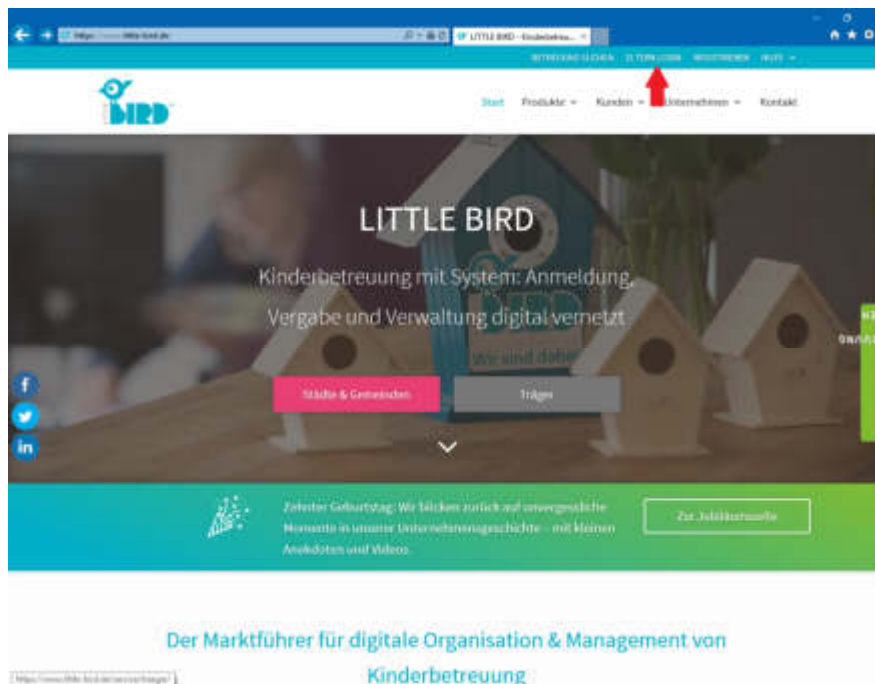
https://www.little-bird.de

LITTLE BIRD - Kinderbetreu...

BETREUUNG SUCHEN ELTERN LOGIN REGISTRIEREN HILFE

BIRD

Start Produkte Kunden Unternehmen Kontakt

LITTLE BIRD

Kinderbetreuung mit System: Anmeldung, Vergabe und Verwaltung digital vernetzt

Wir sind dabei

Städte & Gemeinden

Träger

f

in

Zehnter Geburtstag: Wir blicken zurück auf unvergessliche Momente in unserer Unternehmensgeschichte – mit kleinen Anekdoten und Videos.

Zur Jubiläumsseite

Der Marktführer für digitale Organisation & Management von Kinderbetreuung

https://www.little-bird.de/service/traeger/